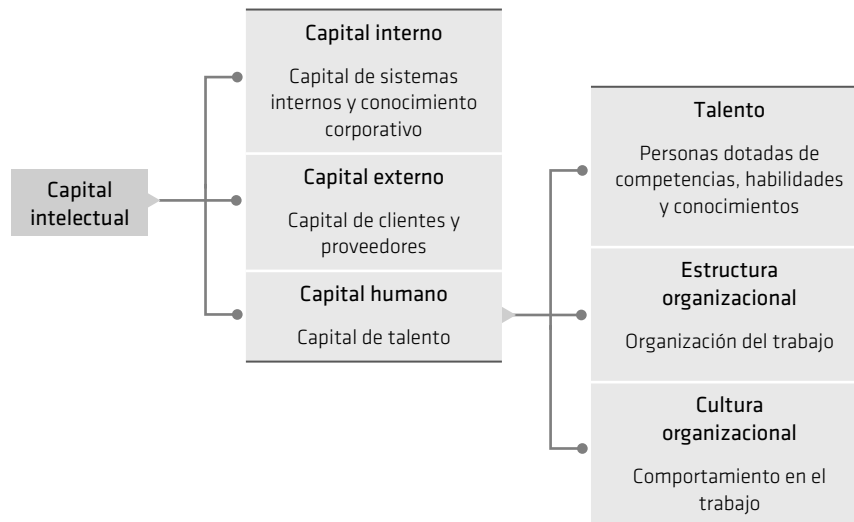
Capital intelectual

Capital interno

Capital de sistemas internos y conocimiento corporativo

Capital externo

Capital de clientes y proveedores

Capital humano

Capital de talento

Talento

Personas dotadas de competencias, habilidades y conocimientos

Estructura organizacional

Organización del trabajo

Cultura organizacional

Comportamiento en el trabajo